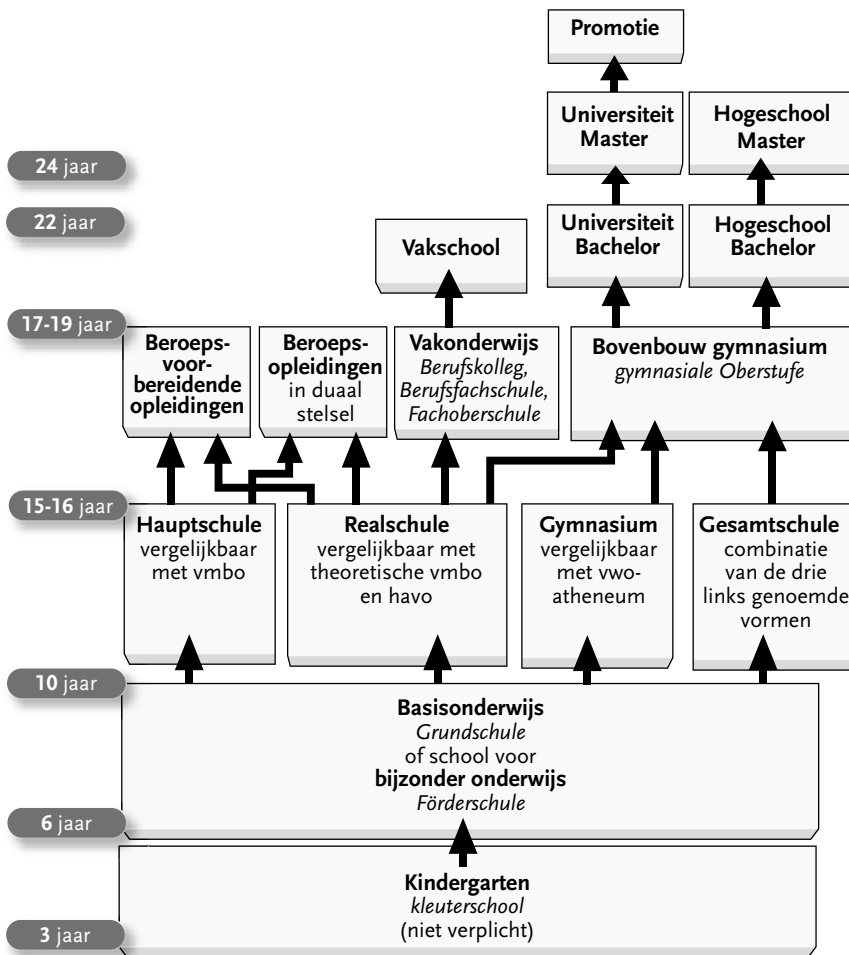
Promotie

Universiteit Master

Hogeschool Master

24 jaar

22 jaar

Vakschool

Universiteit Bachelor

Hogeschool Bachelor

17-19 jaar

Beroepsvoorbereidende opleidingen

Beroepsopleidingen in duaal stelsel

Vakonderwijs
*Berufskolleg, Berufsfachschule, Fachoberschule*

Bovenbouw gymnasium
*gymnasiale Oberstufe*

15-16 jaar

Hauptschule
vergelijkbaar met vmbo

Realschule
vergelijkbaar met theoretische vmbo en havo

Gymnasium
vergelijkbaar met vwo-atheneum

Gesamtschule
combinatie van de drie links genoemde vormen

10 jaar

Basisonderwijs
*Grundschule*
of school voor
bijzonder onderwijs
*Förderschule*

6 jaar

Kindergarten
*kleuterschool*
(niet verplicht)

3 jaar